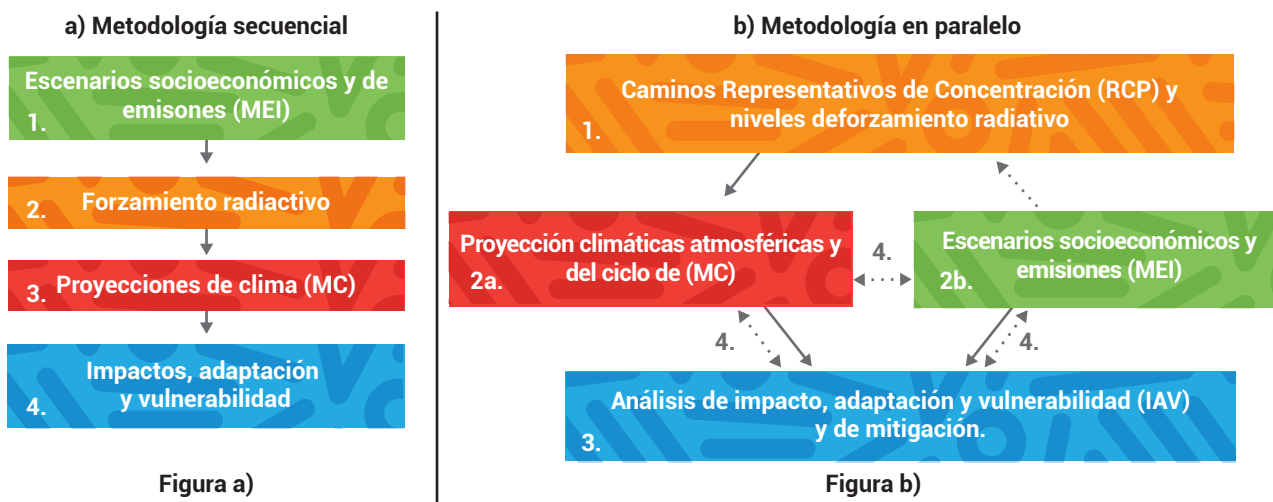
a) Metodología secuencial

Escenarios socioeconómicos y de emisones (MEI)
1.

2. Forzamiento radiactivo

3. Proyecciones de clima (MC)

Impactos, adaptación y vulnerabilidad
4.

Figura a)

b) Metodología en paralelo

Caminos Representativos de Concentración (RCP) y niveles deforzamiento radiativo
1.

Proyección climáticas atmosféricas y del ciclo de (MC)
2a.

4.

Escenarios socioeconómicos y emisiones (MEI)
2b.

4.

4.

Análisis de impacto, adaptación y vulnerabilidad (IAV) y de mitigación.
3.

Figura b)